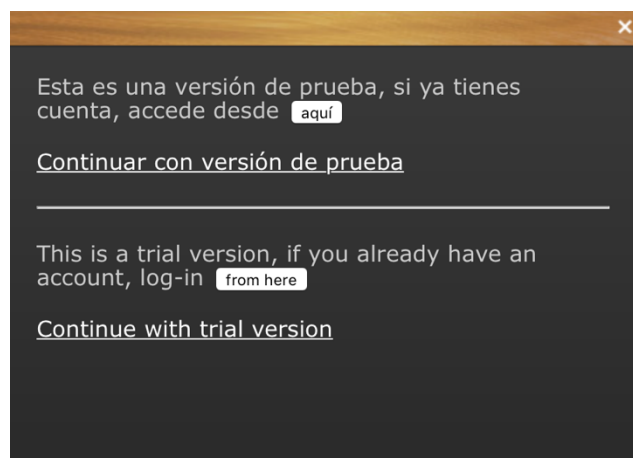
×

Esta es una versión de prueba, si ya tienes cuenta, accede desde aquí

Continuar con versión de prueba

This is a trial version, if you already have an account, log-in from here

Continue with trial version